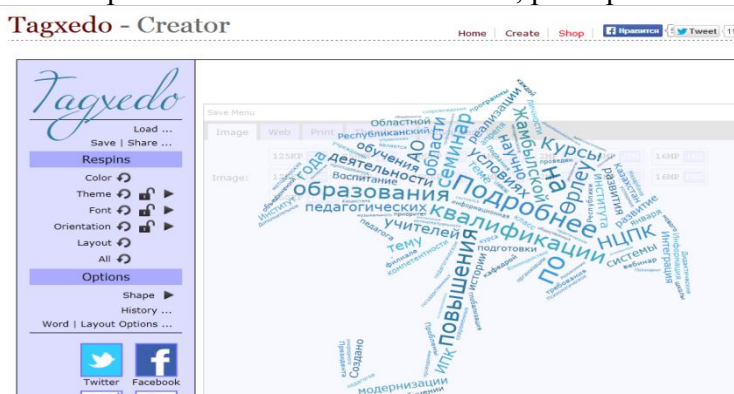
Tagxedo - Creator

Home | Create | Shop | Нравится | Tweet 11

Tagxedo

Load ...
Save | Share ...

Respins
Color
Theme
Font
Orientation
Layout
All

Options
Shape
History ...
Word | Layout Options ...

Twitter Facebook

Save Menu
Image Web Print
Image:

Областной
Республиканский
семинар
обучения
деятельности
года
образования
Подробнее
педагогических
квалификации
учителей
повышения
по
Курсы
На
Жамбылской
условиях
области
АО
Воспитание
Институт
теме
подготовки
НЦПК
Орлеу
развитие
института
системы
ИПК
Создано
модернизации
реализация
научно
Интеграция